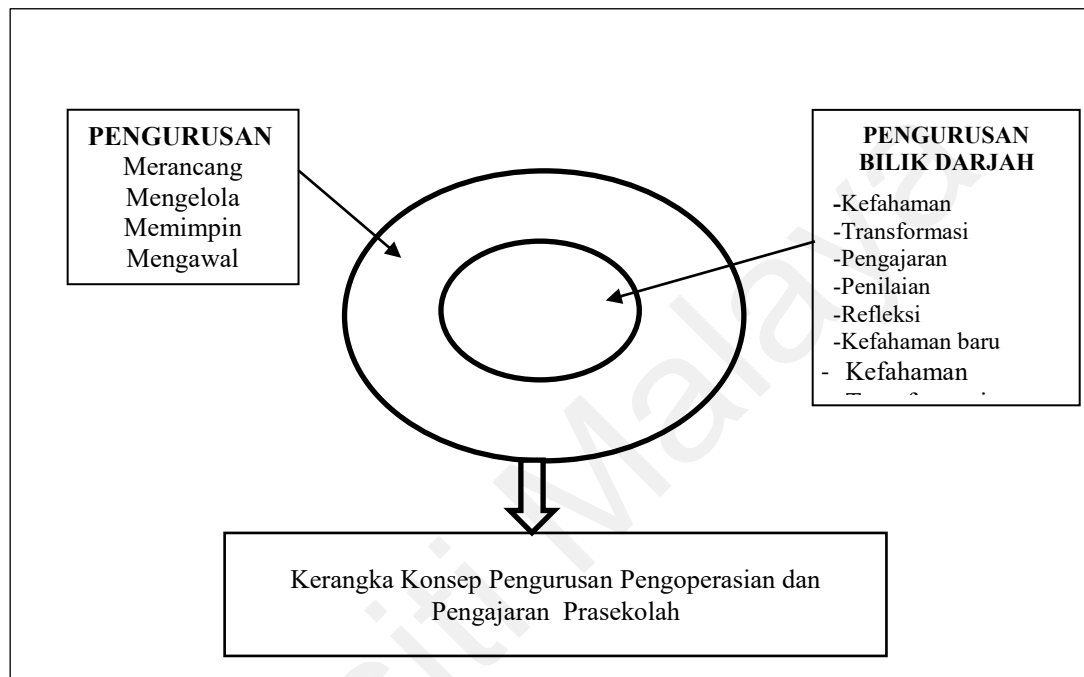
PENGURUSAN
Merancang
Mengelola
Memimpin
Mengawal

PENGURUSAN BILIK DARJAH
-Kefahaman
-Transformasi
-Pengajaran
-Penilaian
-Refleksi
-Kefahaman baru
- Kefahaman
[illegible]

Kerangka Konsep Pengurusan Pengoperasian dan Pengajaran Prasekolah

Malaya